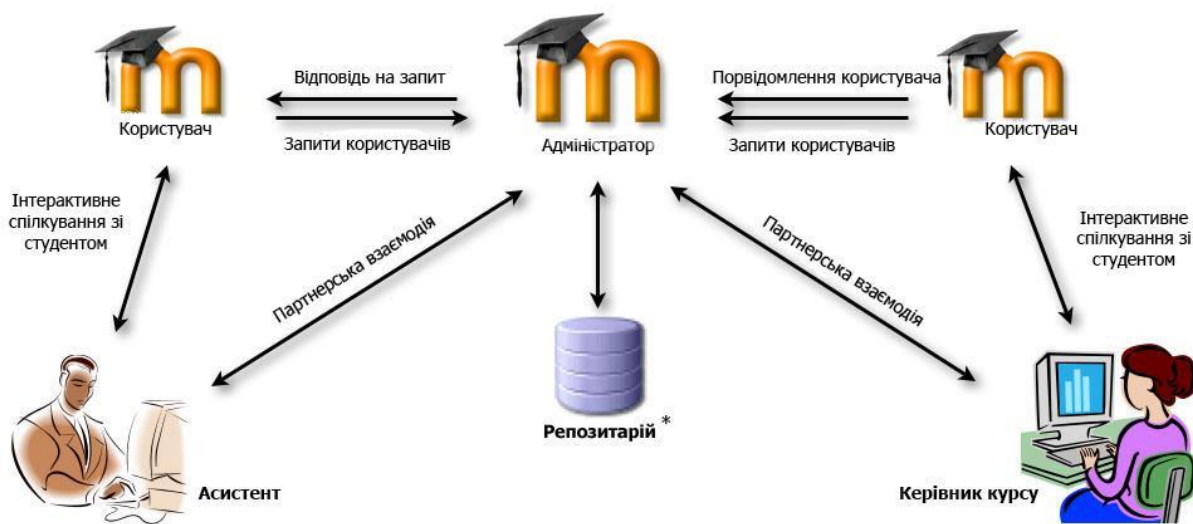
Користувач

Відповідь на запит

Запити користувачів

Адміністратор

Порвідомлення користувача

Запити користувачів

Користувач

Інтерактивне спілкування зі студентом

Партнерська взаємодія

Партнерська взаємодія

Інтерактивне спілкування зі студентом

Репозитарій *

Асистент

Керівник курсу